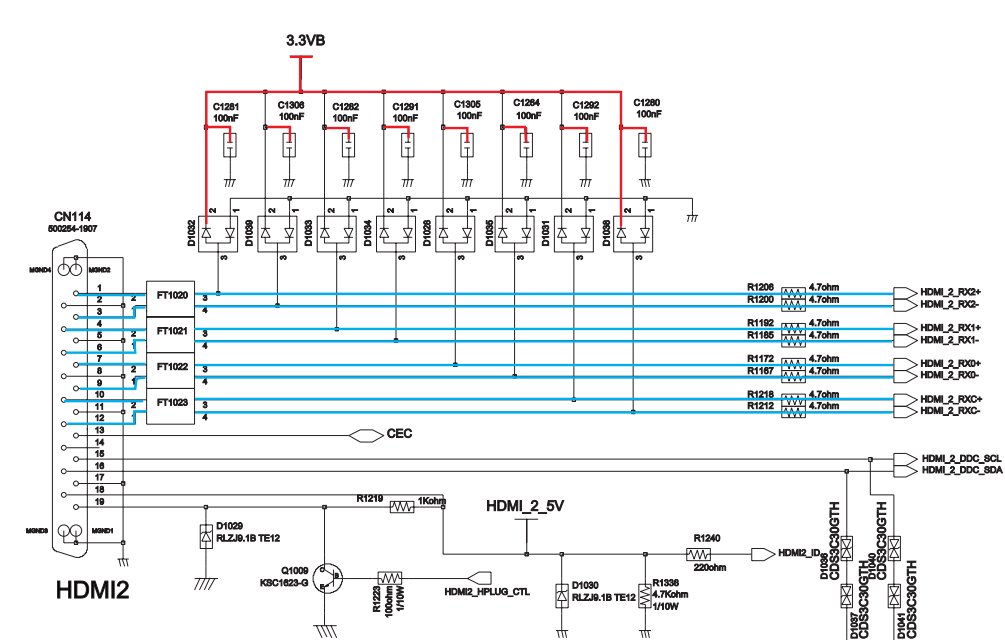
3.3VB

C1281 100nF
C1306 100nF
C1282 100nF
C1291 100nF
C1305 100nF
C1284 100nF
C1292 100nF
C1280 100nF

D1032
D1039
D1033
D1034
D1028
D1035
D1031
D1038

CN114
500254-1907

MGND4
MGND2
MGND3
MGND1

1
2
3
4
5
6
7
8
9
10
11
12
13
14
15
16
17
18
19

FT1020
FT1021
FT1022
FT1023

R1206 4.7ohm HDMI_2_RX2+
R1200 4.7ohm HDMI_2_RX2-
R1192 4.7ohm HDMI_2_RX1+
R1185 4.7ohm HDMI_2_RX1-
R1172 4.7ohm HDMI_2_RX0+
R1167 4.7ohm HDMI_2_RX0-
R1218 4.7ohm HDMI_2_RXC+
R1212 4.7ohm HDMI_2_RXC-

CEC

HDMI_2_DDC_SCL
HDMI_2_DDC_SDA

R1219 1Kohm

HDMI_2_5V

D1029
RLZJ9.1B TE12

Q1009
KSC1623-G

R1223
100ohm
1/10W

HDMI2_HPLUG_CTL

D1030
RLZJ9.1B TE12

R1336
4.7Kohm
1/10W

R1240
220ohm

HDMI2_ID

D1036 CDS3C30GTH
D1037 CDS3C30GTH
D1040 CDS3C30GTH
D1041 CDS3C30GTH

HDMI2